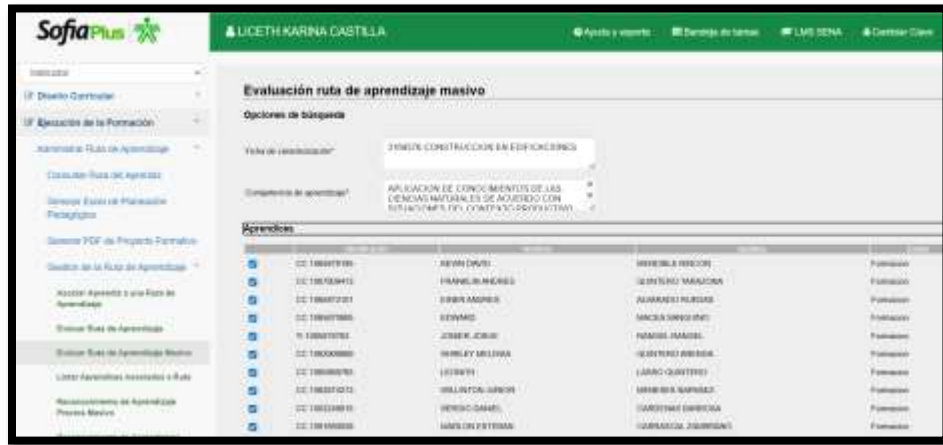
SofiaPlus

LICETH KARINA CASTILLA

Ayuda y soporte | Bandeja de tareas | LMS SENA | Cambiar Clave

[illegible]

Diseño Curricular

Ejecución de la Formación

Administrar Ruta de Aprendizaje

Consultar Ruta del Aprendiz

Generar Guías de Planeación Pedagógica

Generar PDF de Proyecto Formativo

Gestión de la Ruta de Aprendizaje

Asociar Aprendiz a una Ruta de Aprendizaje

Evaluar Ruta de Aprendizaje

Evaluar Ruta de Aprendizaje Masivo

Listar Aprendices Asociados a Ruta

Reconocimiento de Aprendizaje Proceso Masivo

Evaluación ruta de aprendizaje masivo

Opciones de búsqueda

Ficha de caracterización*
2159076 CONSTRUCCION EN EDIFICACIONES

Competencia de aprendizaje*
APLICACION DE CONOCIMIENTOS DE LAS CIENCIAS NATURALES DE ACUERDO CON SITUACIONES DEL CONTEXTO PRODUCTIVO

Aprendices

| | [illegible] | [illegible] | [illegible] | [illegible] |
|---|---|---|---|---|
| ☑ | CC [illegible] | KEVIN DAVID | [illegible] RINCON | Formación |
| ☑ | CC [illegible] | FRANKLIN ANDRES | QUINTERO TARAZONA | Formación |
| ☑ | CC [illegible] | EIDER ANDRES | ALVARADO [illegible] | Formación |
| ☑ | CC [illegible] | EDWARD | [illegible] | Formación |
| ☑ | TI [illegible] | JONIER JOSUE | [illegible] | Formación |
| ☑ | CC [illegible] | SHIRLEY MELISSA | QUINTERO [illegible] | Formación |
| ☑ | CC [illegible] | LICEATH | LARIO QUINTERO | Formación |
| ☑ | CC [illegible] | WILLINTON ARBEY | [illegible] | Formación |
| ☑ | CC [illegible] | SERGIO DANIEL | CARDENAS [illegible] | Formación |
| ☑ | CC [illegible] | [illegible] ESTEBAN | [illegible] | Formación |